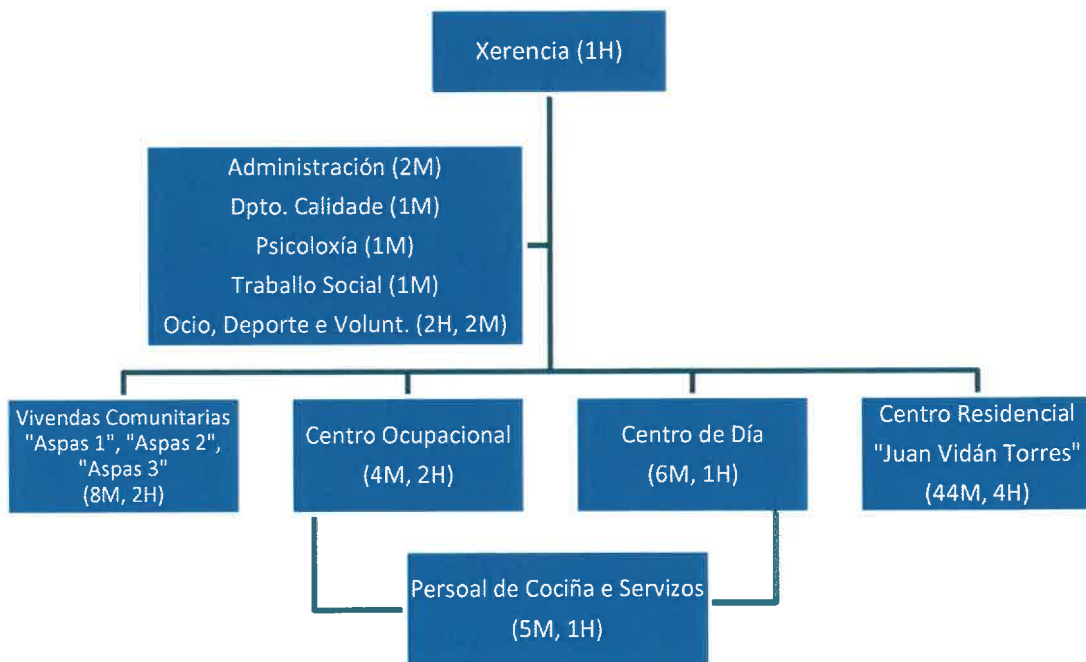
Xerencia (1H)

Administración (2M)
Dpto. Calidade (1M)
Psicoloxía (1M)
Traballo Social (1M)
Ocio, Deporte e Volunt. (2H, 2M)

Vivendas Comunitarias "Aspas 1", "Aspas 2", "Aspas 3" (8M, 2H)

Centro Ocupacional (4M, 2H)

Centro de Día (6M, 1H)

Centro Residencial "Juan Vidán Torres" (44M, 4H)

Persoal de Cociña e Servizos (5M, 1H)